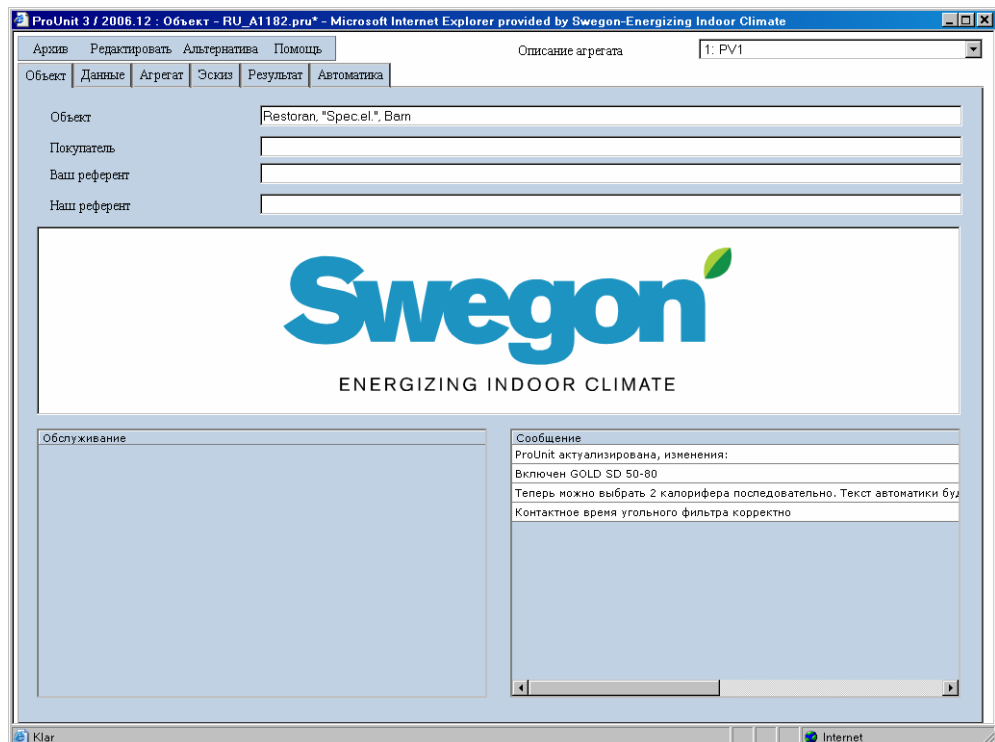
ProUnit 3 / 2006.12 : Объект - RU_A1182.pru* - Microsoft Internet Explorer provided by Swegon-Energizing Indoor Climate

Архив Редактировать Альтернатива Помощь

Описание агрегата 1: PV1

Объект Данные Агрегат Эскиз Результат Автоматика

Объект Restoran, "Spec.el.", Barn

Покупатель

Ваш референт

Наш референт

Swegon
ENERGIZING INDOOR CLIMATE

Обслуживание

Сообщение

ProUnit актуализирована, изменения:

Включен GOLD SD 50-80

Теперь можно выбрать 2 калорифера последовательно. Текст автоматики буд

Контактное время угольного фильтра корректно

Klar

Internet